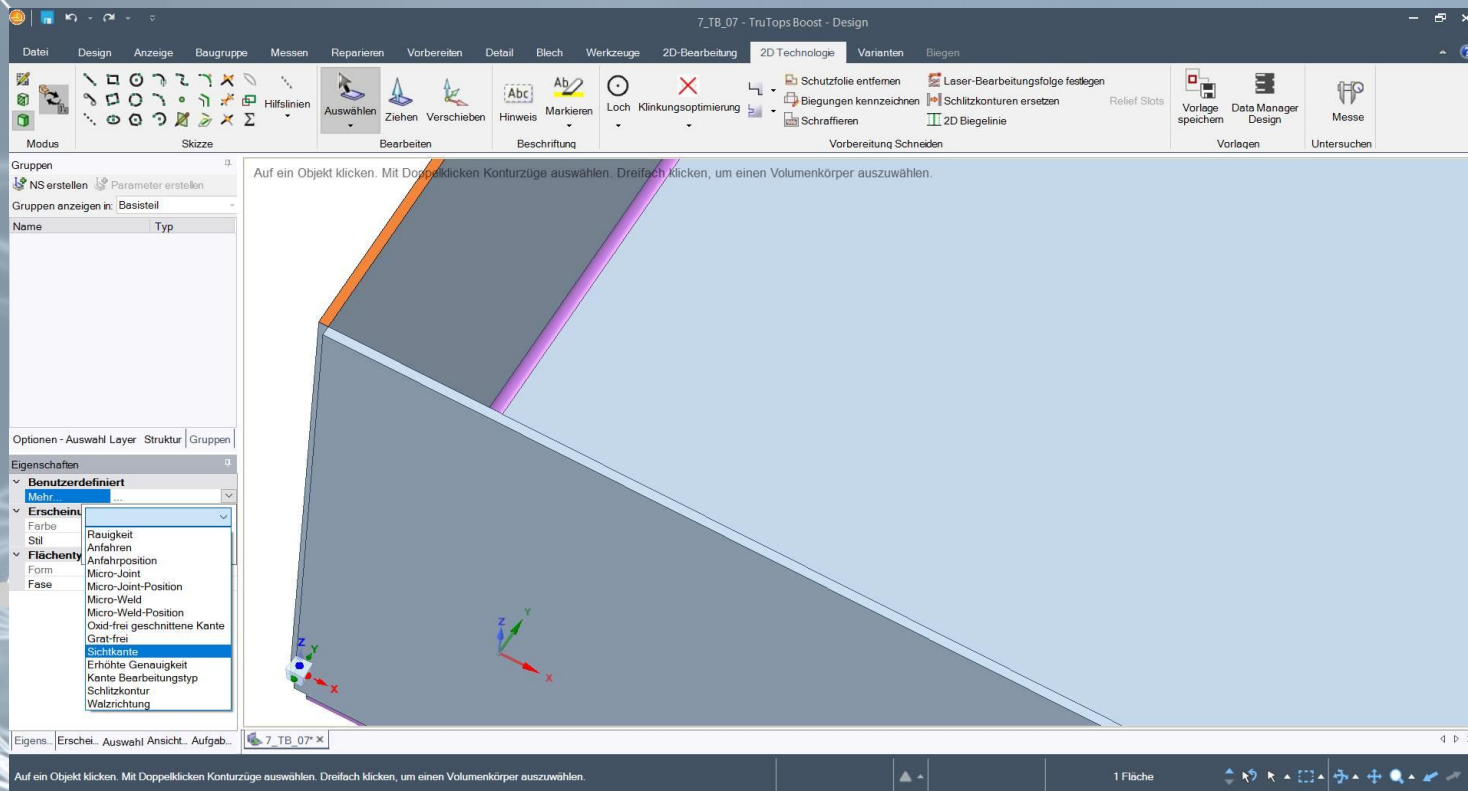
7_TB_07 - TruTops Boost - Design

Datei Design Anzeige Baugruppe Messen Reparieren Vorbereiten Detail Blech Werkzeuge 2D-Bearbeitung 2D Technologie Varianten Biegen

Modus
Hilfslinien
Skizze
Auswählen Ziehen Verschieben
Bearbeiten
Hinweis Markieren
Beschriftung
Loch Klinkungsoptimierung
Schutzfolie entfernen
Biegungen kennzeichnen
Schraffieren
Laser-Bearbeitungsfolge festlegen
Schlitzkonturen ersetzen
2D Biegelinie
Relief Slots
Vorbereitung Schneiden
Vorlage speichern Data Manager Design
Vorlagen
Messe
Untersuchen

Gruppen
NS erstellen Parameter erstellen
Gruppen anzeigen in: Basisteil
Name Typ

Optionen - Auswahl Layer Struktur Gruppen

Eigenschaften
Benutzerdefiniert
Mehr... ...
Erscheinu
Farbe
Stil
Flächenty
Form
Fase

Rauigkeit
Anfahren
Anfahrposition
Micro-Joint
Micro-Joint-Position
Micro-Weld
Micro-Weld-Position
Oxid-frei geschnittene Kante
Grat-frei
Sichtkante
Erhöhte Genauigkeit
Kante Bearbeitungstyp
Schlitzkontur
Walzrichtung

Eigens.. Erschei.. Auswahl Ansicht.. Aufgab..

Auf ein Objekt klicken. Mit Doppelklicken Konturzüge auswählen. Dreifach klicken, um einen Volumenkörper auszuwählen.

Z Y X
Z Y X

7_TB_07* ×

Auf ein Objekt klicken. Mit Doppelklicken Konturzüge auswählen. Dreifach klicken, um einen Volumenkörper auszuwählen.

1 Fläche